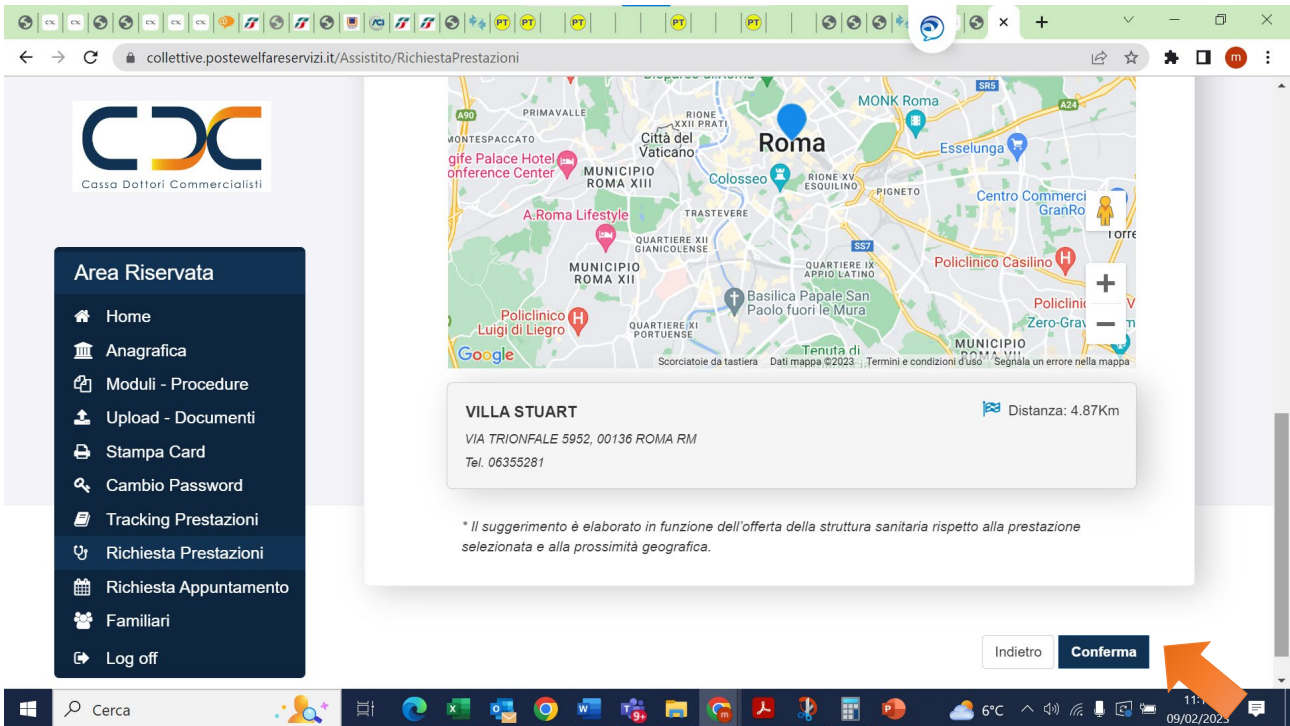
collettive.postewelfareservizi.it/Assistito/RichiestaPrestazioni

Cassa Dottori Commercialisti

Area Riservata
Home
Anagrafica
Moduli - Procedure
Upload - Documenti
Stampa Card
Cambio Password
Tracking Prestazioni
Richiesta Prestazioni
Richiesta Appuntamento
Familiari
Log off

PRIMAVALLE
RIONE XXII PRATI
MONTESPACCATO
Città del Vaticano
Roma
MONK Roma
Esselunga
gife Palace Hotel onference Center
MUNICIPIO ROMA XIII
Colosseo
RIONE XV ESQUILINO
PIGNETO
Centro Commerci GranRo
A.Roma Lifestyle
TRASTEVERE
QUARTIERE XII GIANICOLENSE
MUNICIPIO ROMA XII
QUARTIERE IX APPIO LATINO
Policlinico Casilino
Basilica Papale San Paolo fuori le Mura
Policlinico Luigi di Liegro
QUARTIERE XI PORTUENSE
Zero-Grav
MUNICIPIO
Tenuta di
Google
Scorciatoie da tastiera Dati mappa ©2023 Termini e condizioni d'uso Segnala un errore nella mappa

VILLA STUART
Distanza: 4.87Km
VIA TRIONFALE 5952, 00136 ROMA RM
Tel. 06355281

* Il suggerimento è elaborato in funzione dell'offerta della struttura sanitaria rispetto alla prestazione selezionata e alla prossimità geografica.

Indietro
Conferma

Cerca
6°C
09/02/2023